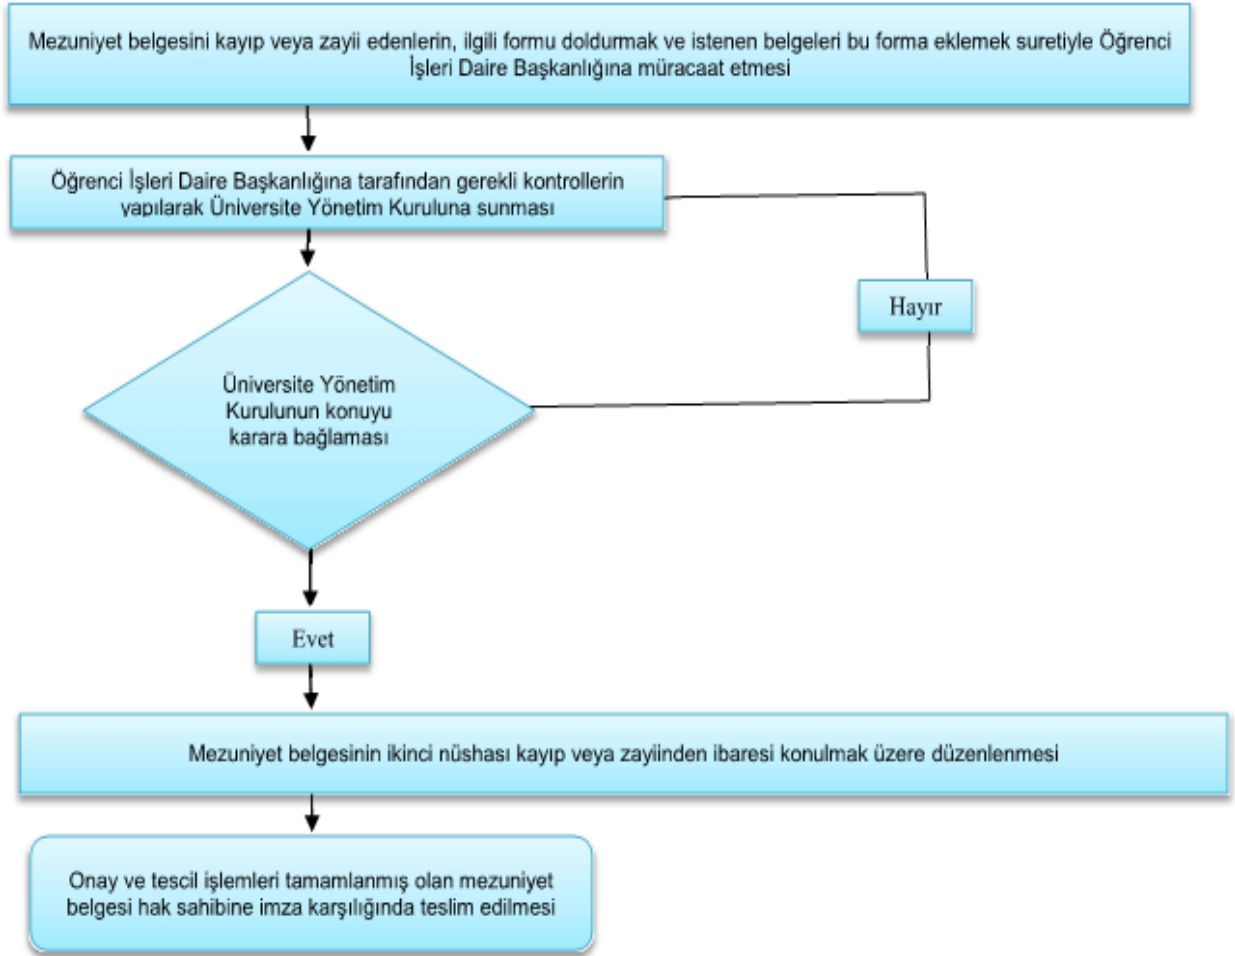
Mezuniyet belgesini kayıp veya zayii edenlerin, ilgili formu doldurmak ve istenen belgeleri bu forma eklemek suretiyle Öğrenci İşleri Daire Başkanlığına müracaat etmesi

Öğrenci İşleri Daire Başkanlığına tarafından gerekli kontrollerin yapılarak Üniversite Yönetim Kuruluna sunması

Hayır

Üniversite Yönetim Kurulunun konuyu karara bağlaması

Evet

Mezuniyet belgesinin ikinci nüshası kayıp veya zayiinden ibaresi konulmak üzere düzenlenmesi

Onay ve tescil işlemleri tamamlanmış olan mezuniyet belgesi hak sahibine imza karşılığında teslim edilmesi